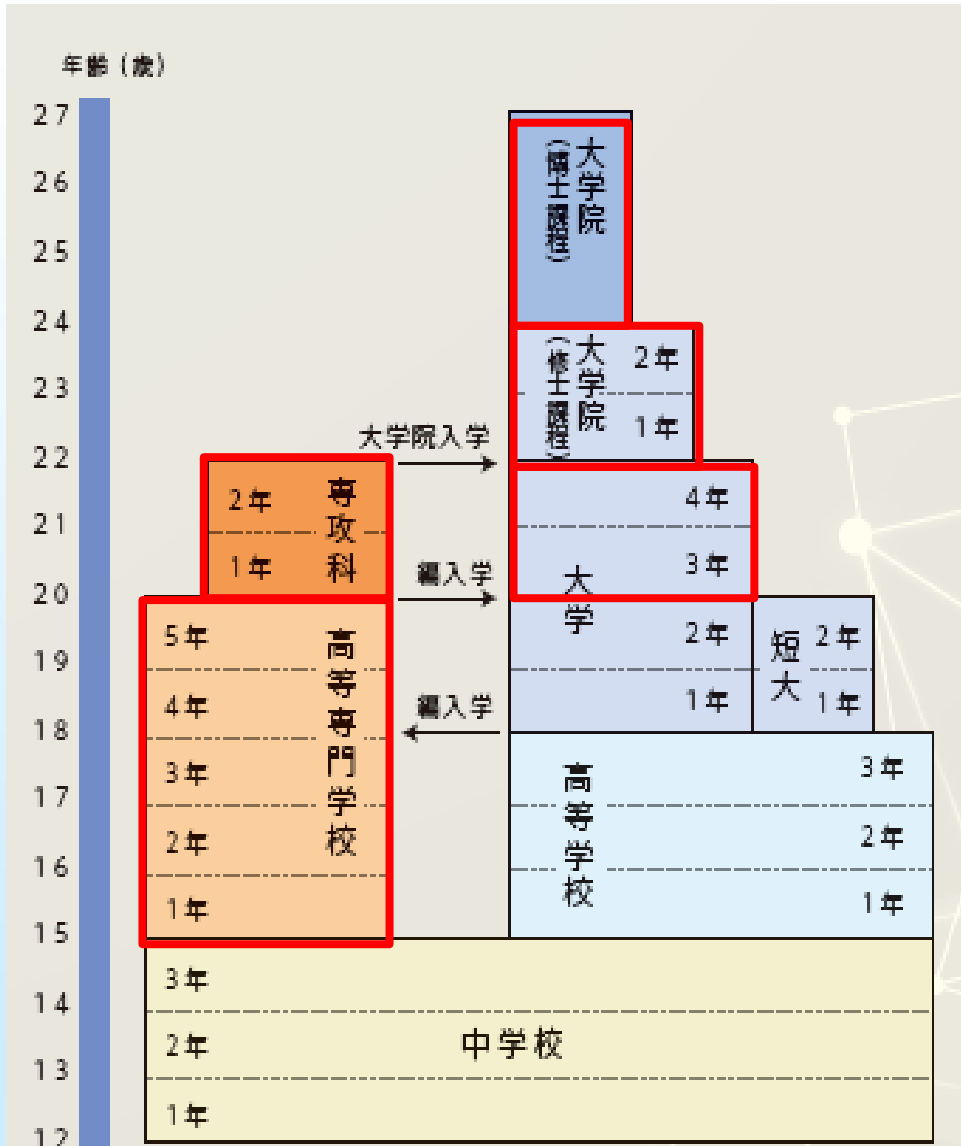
年齢（歳）

27
26
25
24
23
22
21
20
19
18
17
16
15
14
13
12

大学院（博士課程）

大学院（修士課程）
2年
1年

大学院入学

2年
1年
専攻科

編入学

大学
4年
3年
2年
1年

短大
2年
1年

5年
4年
3年
2年
1年
高等専門学校

編入学

高等学校
3年
2年
1年

3年
2年
1年
中学校